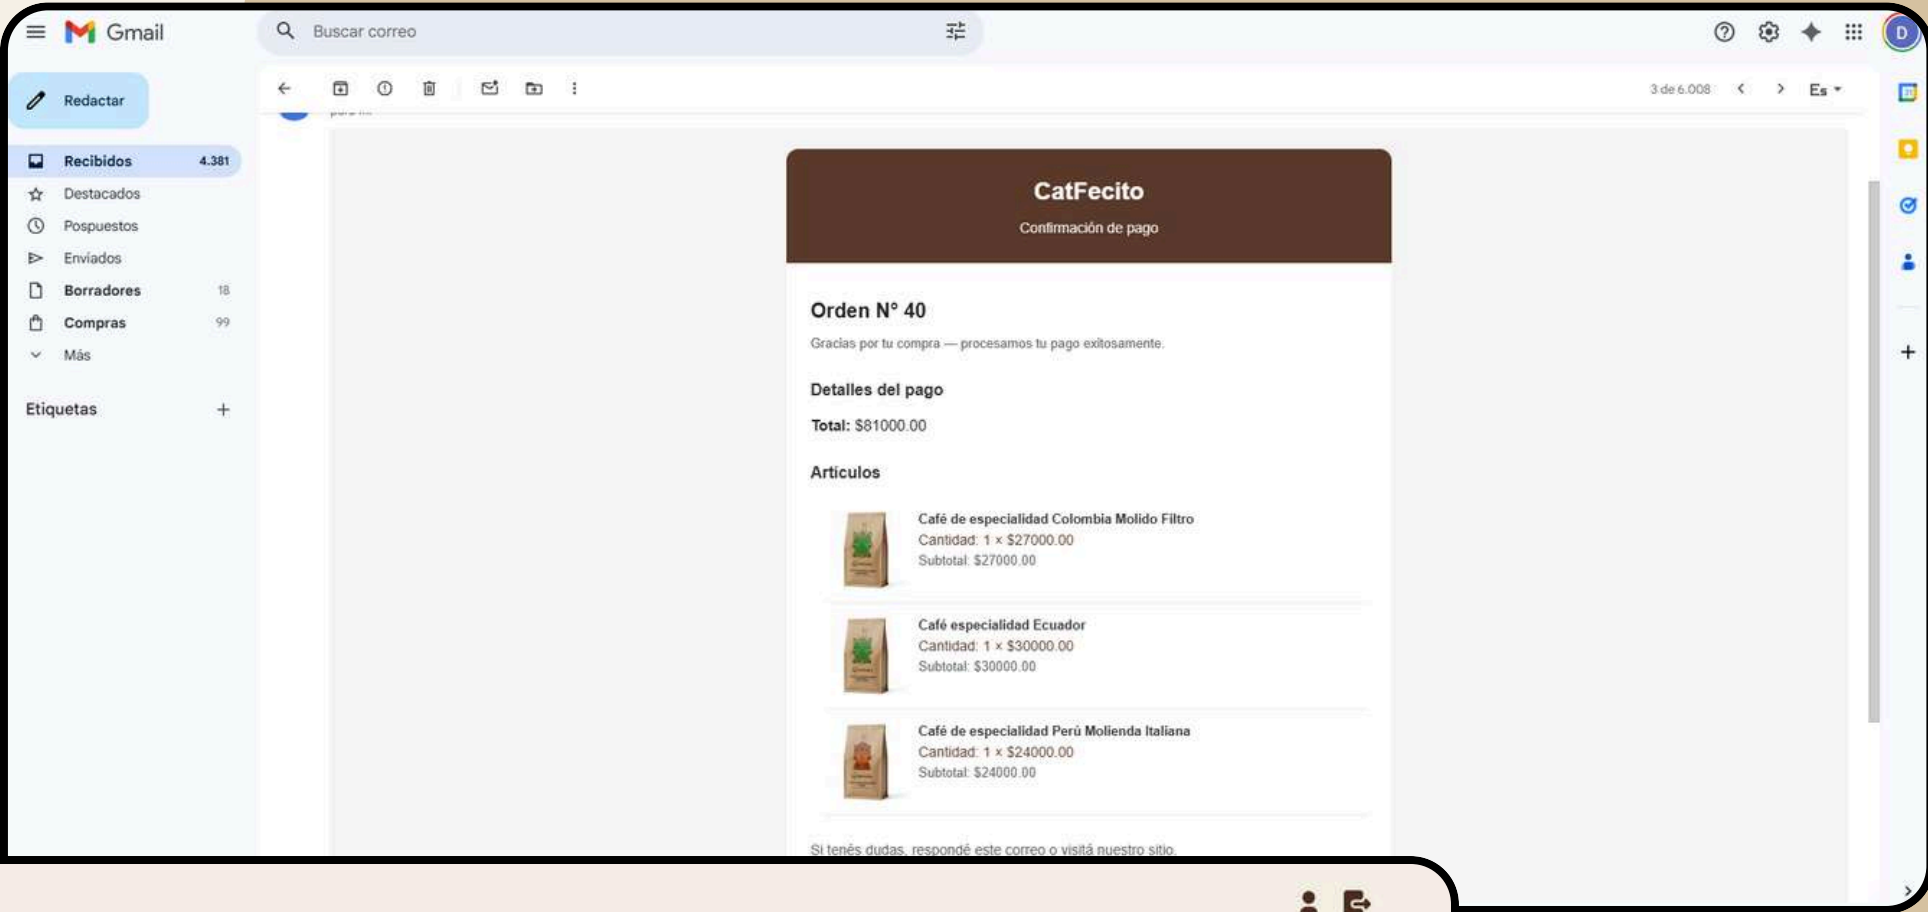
Gmail

Buscar correo

D

Redactar

Recibidos 4.381
Destacados
Pospuestos
Enviados
Borradores 18
Compras 99
Más

Etiquetas +

3 de 6.008

Es

CatFecito

Confirmación de pago

Orden N° 40

Gracias por tu compra — procesamos tu pago exitosamente.

Detalles del pago

Total: $81000.00

Articulos

Café de especialidad Colombia Molido Filtro
Cantidad: 1 × $27000.00
Subtotal: $27000.00

Café especialidad Ecuador
Cantidad: 1 × $30000.00
Subtotal: $30000.00

Café de especialidad Perú Molienda Italiana
Cantidad: 1 × $24000.00
Subtotal: $24000.00

Si tenés dudas, respondé este correo o visitá nuestro sitio.